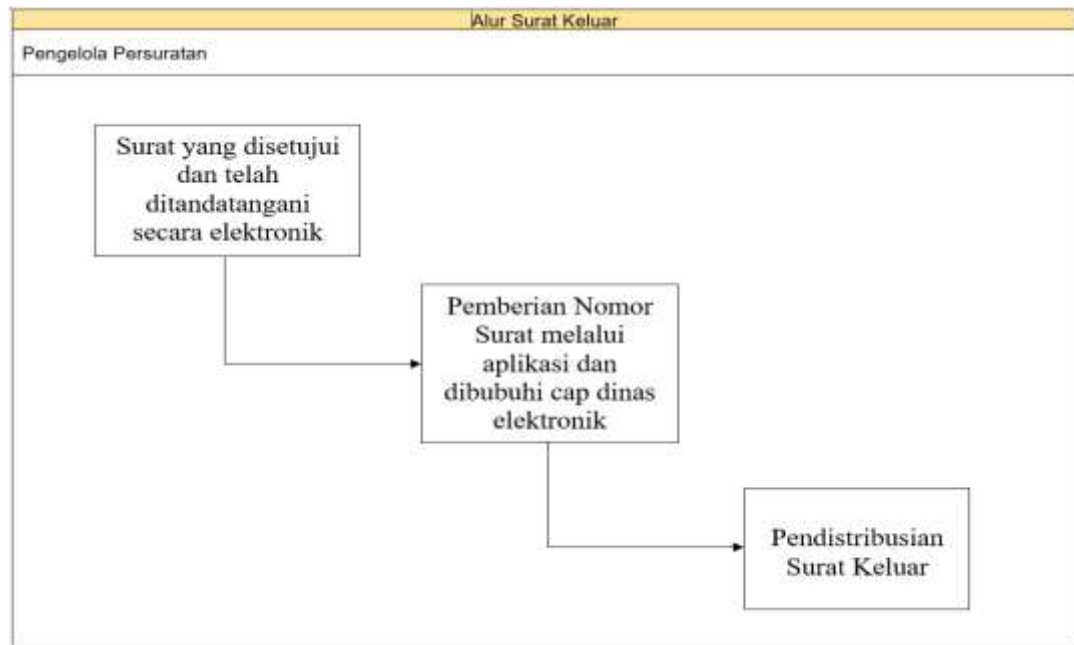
Alur Surat Keluar

Pengelola Persuratan

Surat yang disetujui dan telah ditandatangani secara elektronik

Pemberian Nomor Surat melalui aplikasi dan dibubuhi cap dinas elektronik

Pendistribusian Surat Keluar